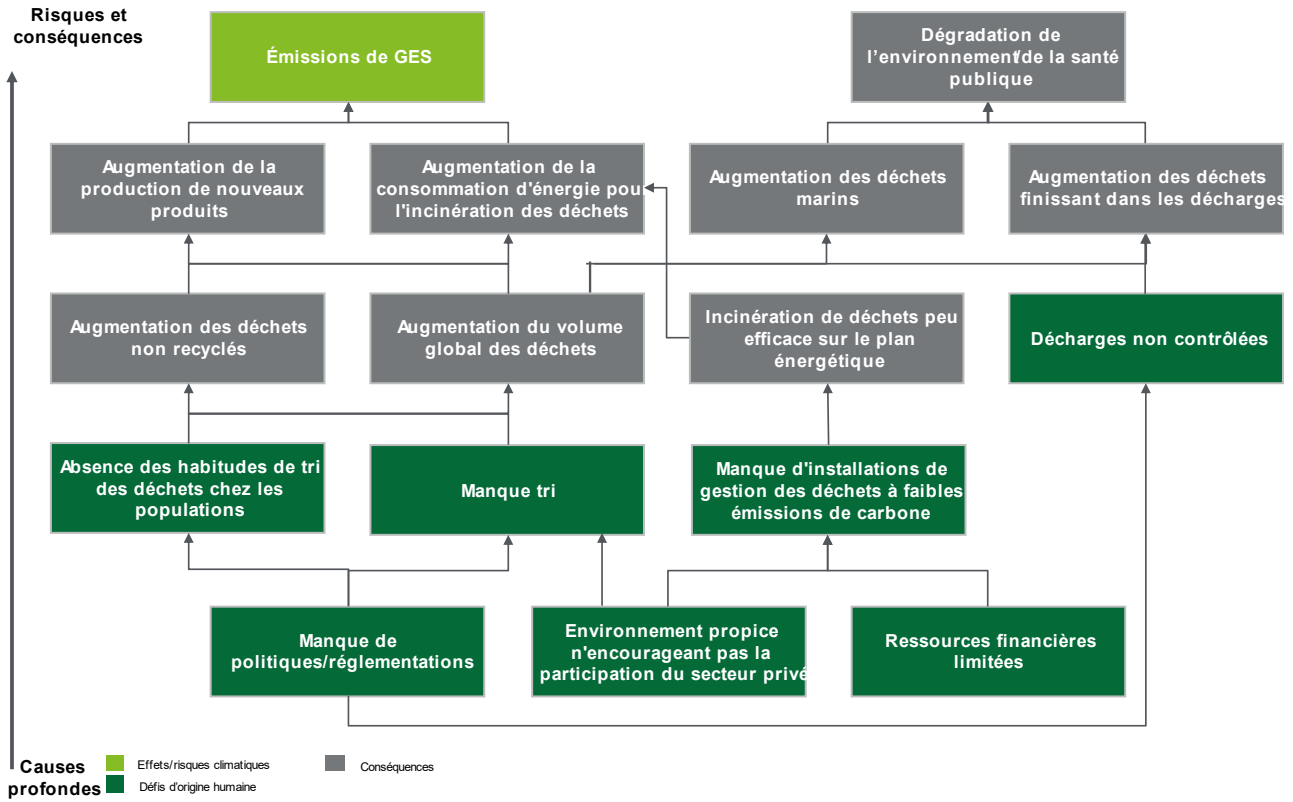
Risques et conséquences

Émissions de GES

Dégradation de l'environnement/de la santé publique

Augmentation de la production de nouveaux produits

Augmentation de la consommation d'énergie pou l'incinération des déchets

Augmentation des déchets marins

Augmentation des déchets finissant dans les décharges

Augmentation des déchets non recyclés

Augmentation du volume global des déchets

Incinération de déchets peu efficace sur le plan énergétique

Décharges non contrôlées

Absence des habitudes de tri des déchets chez les populations

Manque tri

Manque d'installations de gestion des déchets à faibles émissions de carbone

Manque de politiques/réglementations

Environnement propice n'encourageant pas la participation du secteur privé

Ressources financières limitées

Causes profondes

Effets/risques climatiques

Défis d'origine humaine

Conséquences